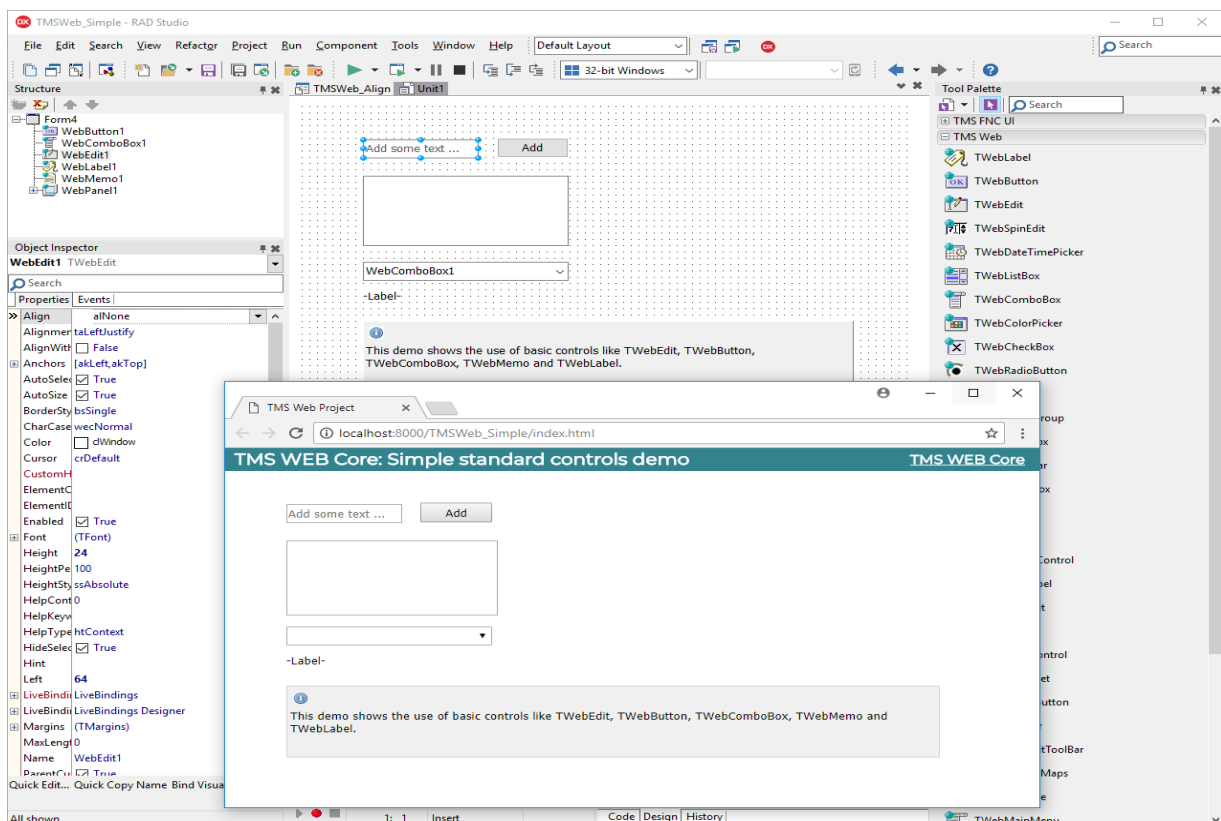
TMSWeb_Simple - RAD Studio

File Edit Search View Refactor Project Run Component Tools Window Help Default Layout

Search

32-bit Windows

Structure

Form4
WebButton1
WebComboBox1
WebEdit1
WebLabel1
WebMemo1
WebPanel1

Object Inspector
WebEdit1 TWebEdit
Search
Properties Events

| Align | alNone |
|---|---|
| Alignmer | taLeftJustify |
| AlignWith | False |
| Anchors | [akLeft,akTop] |
| AutoSelec | True |
| AutoSize | True |
| BorderSty | bsSingle |
| CharCase | wecNormal |
| Color | clWindow |
| Cursor | crDefault |
| CustomH | |
| ElementC | |
| ElementID | |
| Enabled | True |
| Font | (TFont) |
| Height | 24 |
| HeightPe | 100 |
| HeightSty | ssAbsolute |
| HelpCont | 0 |
| HelpKeyw | |
| HelpType | htContext |
| HideSelec | True |
| Hint | |
| Left | 64 |
| LiveBindi | LiveBindings |
| LiveBindi | LiveBindings Designer |
| Margins | (TMargins) |
| MaxLengt | 0 |
| Name | WebEdit1 |
| ParentCu | True |

Quick Edit... Quick Copy Name Bind Visua

All shown

TMSWeb_Align Unit1

Add some text ...
Add
WebComboBox1
-Label-
This demo shows the use of basic controls like TWebEdit, TWebButton, TWebComboBox, TWebMemo and TWebLabel.

1: 1 Insert
Code Design History

Tool Palette
Search
TMS FNC UI
TMS Web
TWebLabel
TWebButton
TWebEdit
TWebSpinEdit
TWebDateTimePicker
TWebListBox
TWebComboBox
TWebColorPicker
TWebCheckBox
TWebRadioButton
roup
ox
ar
ox
Control
bel
t
ntrol
et
utton
tToolBar
Maps
e
TWebMainMenu

TMS Web Project
localhost:8000/TMSWeb_Simple/index.html
TMS WEB Core: Simple standard controls demo
TMS WEB Core
Add some text ...
Add
-Label-
This demo shows the use of basic controls like TWebEdit, TWebButton, TWebComboBox, TWebMemo and TWebLabel.